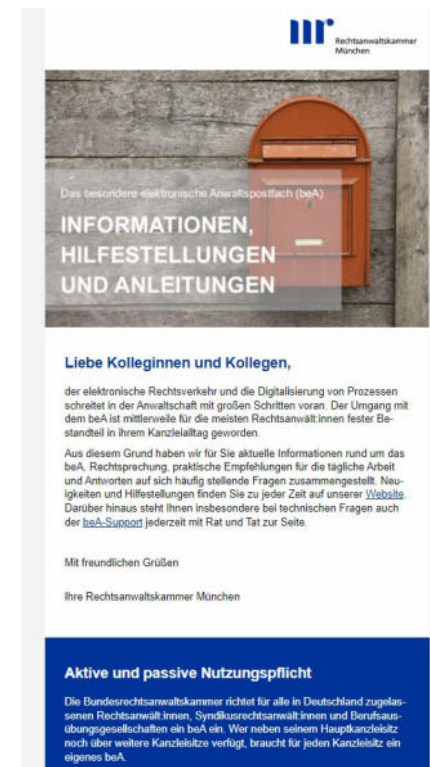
Rechtsanwaltskammer München

Das besondere elektronische Anwaltspostfach (beA)

INFORMATIONEN, HILFESTELLUNGEN UND ANLEITUNGEN

Liebe Kolleginnen und Kollegen,

der elektronische Rechtsverkehr und die Digitalisierung von Prozessen schreitet in der Anwaltschaft mit großen Schritten voran. Der Umgang mit dem beA ist mittlerweile für die meisten Rechtsanwält:innen fester Bestandteil in ihrem Kanzleialltag geworden.

Aus diesem Grund haben wir für Sie aktuelle Informationen rund um das beA, Rechtsprechung, praktische Empfehlungen für die tägliche Arbeit und Antworten auf sich häufig stellende Fragen zusammengestellt. Neuigkeiten und Hilfestellungen finden Sie zu jeder Zeit auf unserer Website. Darüber hinaus steht Ihnen insbesondere bei technischen Fragen auch der beA-Support jederzeit mit Rat und Tat zur Seite.

Mit freundlichen Grüßen

Ihre Rechtsanwaltskammer München

Aktive und passive Nutzungspflicht

Die Bundesrechtsanwaltskammer richtet für alle in Deutschland zugelassenen Rechtsanwält:innen, Syndikusrechtsanwält:innen und Berufsausübungsgesellschaften ein beA ein. Wer neben seinem Hauptkanzleisitz noch über weitere Kanzleisitze verfügt, braucht für jeden Kanzleisitz ein eigenes beA.